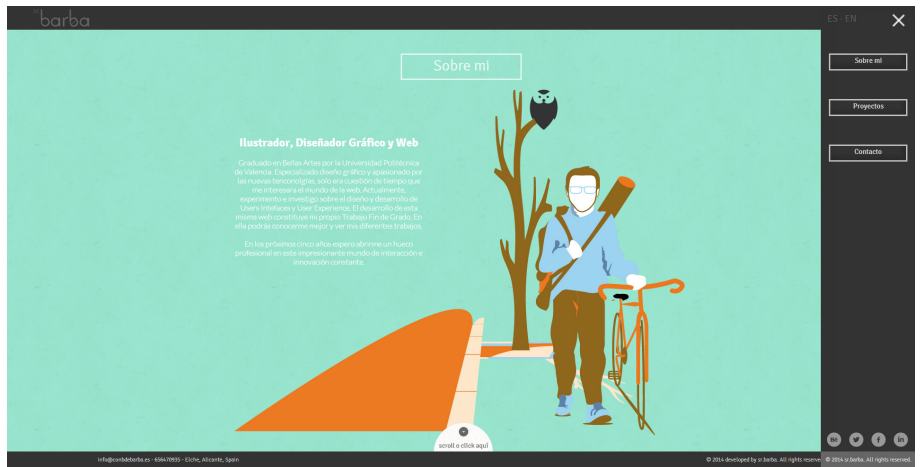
sr.barba

ES · EN

Sobre mí

Ilustrador, Diseñador Gráfico y Web

Graduado en Bellas Artes por la Universidad Politécnica de Valencia. Especializado diseño gráfico y apasionado por las nuevas tenconolgías, solo era cuestión de tiempo que me interesara el mundo de la web. Actualmente, experimento e investigo sobre el diseño y desarrollo de Users Intefaces y User Experience. El desarrollo de esta misma web constituye mi propio Trabajo Fin de Grado. En ella podrás conocerme mejor y ver mis diferentes trabajos.

En los próximos cinco años espero abrirme un hueco profesional en este impresionante mundo de interacción e innovación constante.

Sobre mí

Proyectos

Contacto

scroll o click aquí

info@conbdebarba.es · 656470695 · Elche, Alicante, Spain

© 2014 developed by sr.barba. All rights reserved.

© 2014 sr.barba. All rights reserved.